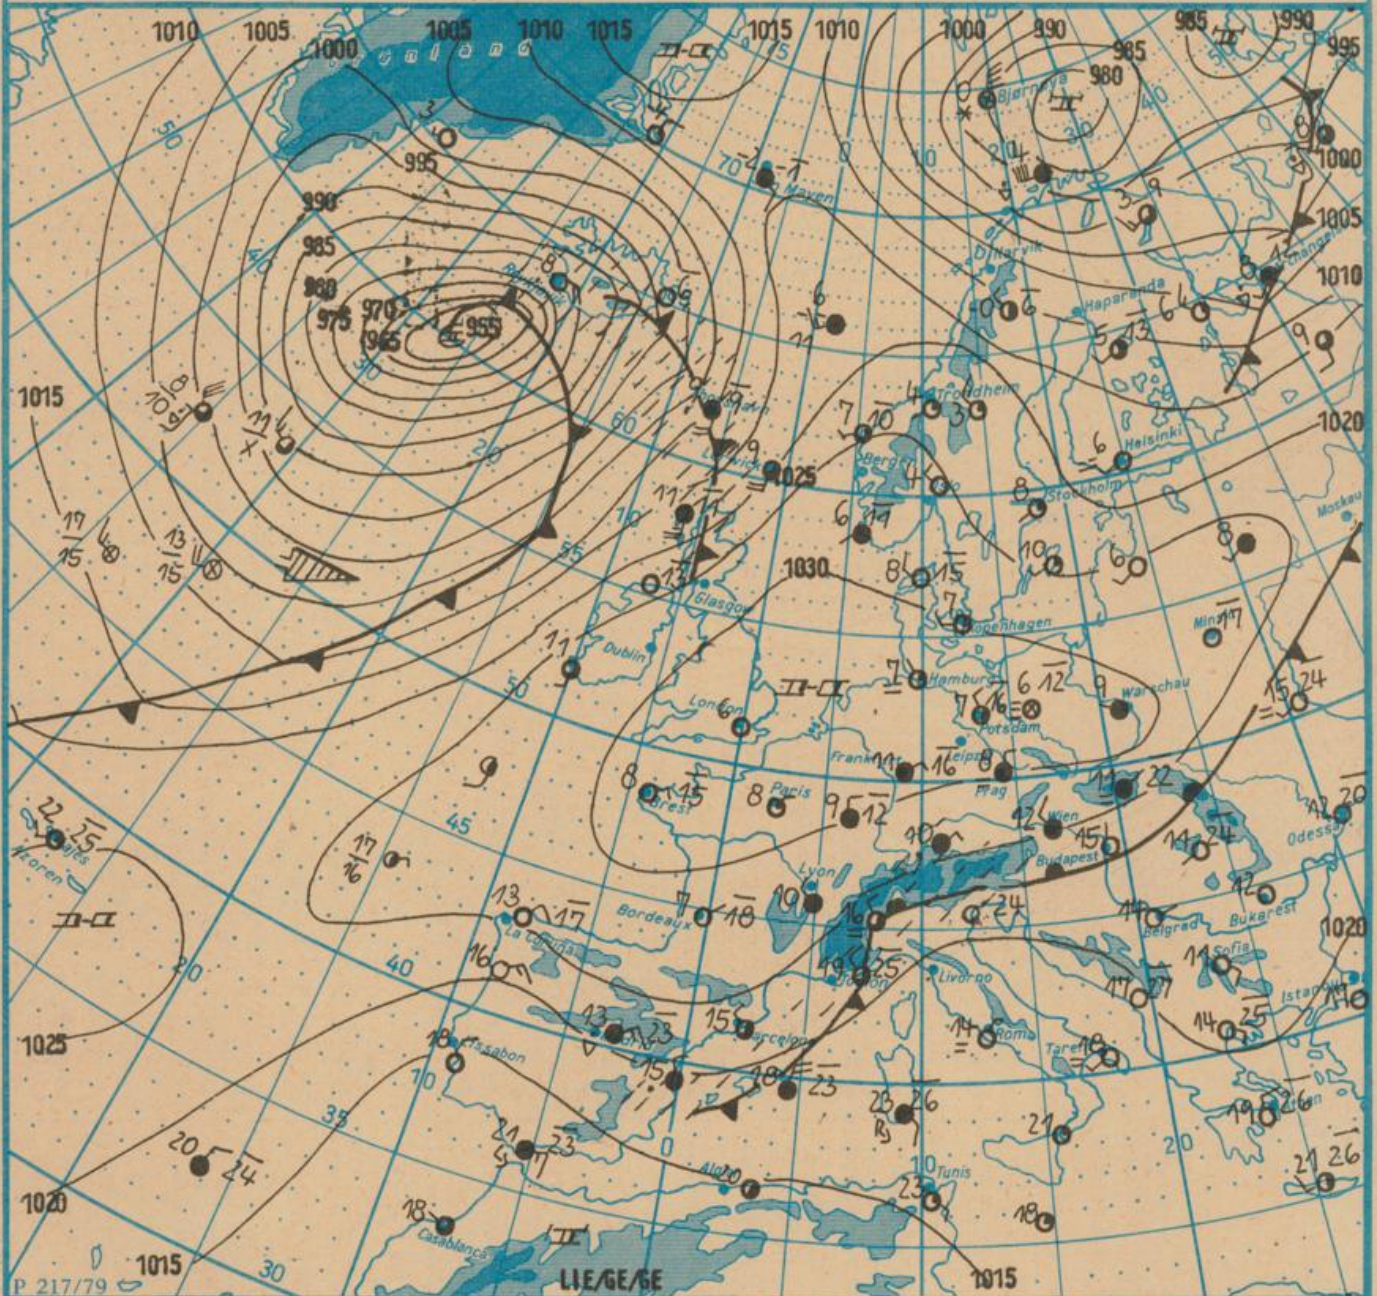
1010 1005 1000 1005 1010 1015 1015 1010 1000 990 985 990 995
Grönland
985 980
Bjørnøya
995
Jan Mayen
990
985
980
975 970
965 955
1000
1005
1010
Reykjavik
Dikarvik
Haparanda
Archangelsk
1015
Trondheim
Thorshavn
Lerwick
1025
Bergen
Oslo
Helsinki
1020
Stockholm
Moskau
1030
Glasgow
Kopenhagen
Minsk
Dublin
Hamburg
London
Potsdam
Warschau
Leipzig
Frankfurt
Prag
Brest
Paris
Wien
Odessa
Budapest
Lyon
Azoren
Bordeaux
La Coruña
Belgrad
Bukarest
Sofia
1020
Livorno
Toulon
Istanbul
Rom
Lissabon
Barcelona
Tarent
1025
Madrid
Athen
Tunis
Algier
1020
Casablanca
1015
1015
P 217/79
LIE/GE/GE